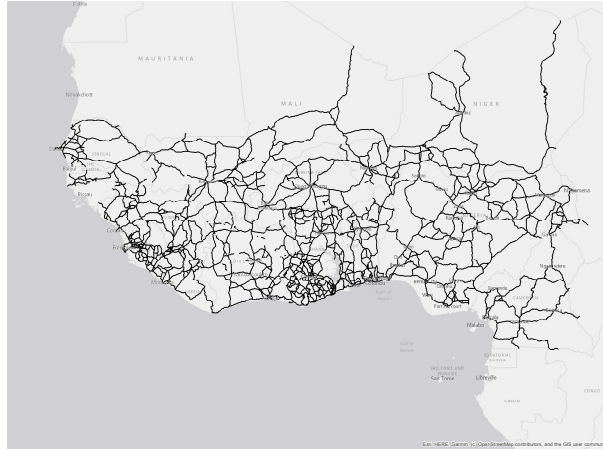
Dakhla

MAURITANIA

Nouakchott

MALI

NIGER

Dakar

Bissau

Conakry

Freetown

Monrovia

Bamako

Niamey

N'Djamena

Abuja

Yaoundé

Malabo

Libreville

Sao Tome

Esri, HERE, Garmin, (c) OpenStreetMap contributors, and the GIS user commu